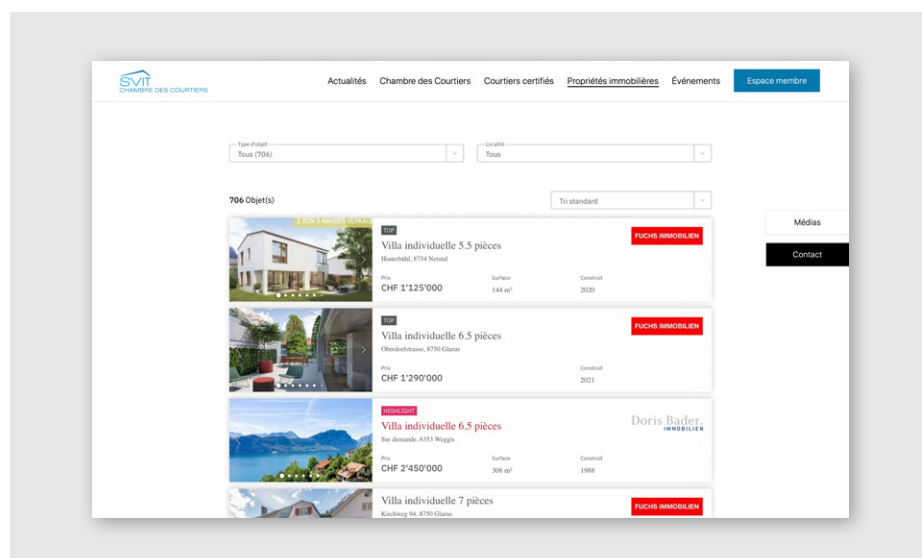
SVIT
CHAMBRE DES COURTIERS

Actualités Chambre des Courtiers Courtiers certifiés Propriétés immobilières Événements Espace membre

Type d'objet
Tous (706)

Localité
Tous

706 Objet(s)

Tri standard

Médias

Contact

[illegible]

TOP
Villa individuelle 5.5 pièces
Hinterbühl, 8754 Netstal
Prix
CHF 1'125'000
Surface
144 m²
Construit
2020
FUCHS IMMOBILIEN

TOP
Villa individuelle 6.5 pièces
Oberdorfstrasse, 8750 Glarus
Prix
CHF 1'290'000
Construit
2021
FUCHS IMMOBILIEN

HIGHLIGHT
Villa individuelle 6.5 pièces
Sur demande, 6353 Weggis
Prix
CHF 2'450'000
Surface
308 m²
Construit
1988
Doris Bader.
IMMOBILIEN

Villa individuelle 7 pièces
Kirchweg 94, 8750 Glarus
FUCHS IMMOBILIEN